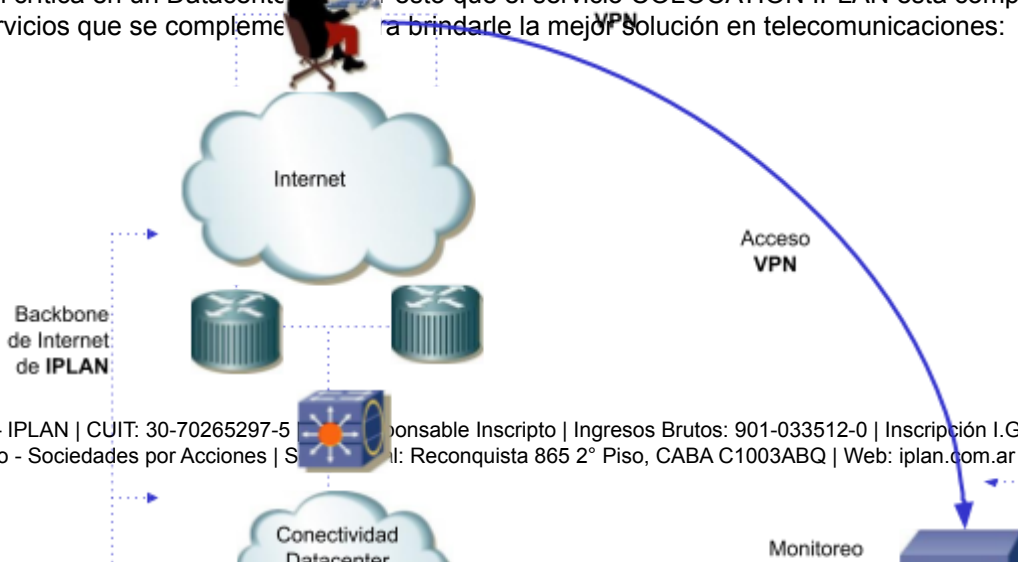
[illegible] crítica en un Datacente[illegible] esto que el servicio COLOCATION IPLAN está comp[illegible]
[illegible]rvicios que se compleme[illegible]a brindarle la mejor solución en telecomunicaciones:

VPN

Internet

Acceso
VPN

Backbone
de Internet
de IPLAN

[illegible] - IPLAN | CUIT: 30-70265297-5 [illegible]onsable Inscripto | Ingresos Brutos: 901-033512-0 | Inscripción I.G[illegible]
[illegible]o - Sociedades por Acciones | S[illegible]l: Reconquista 865 2° Piso, CABA C1003ABQ | Web: iplan.com.ar

Conectividad
Datacenter

Monitoreo